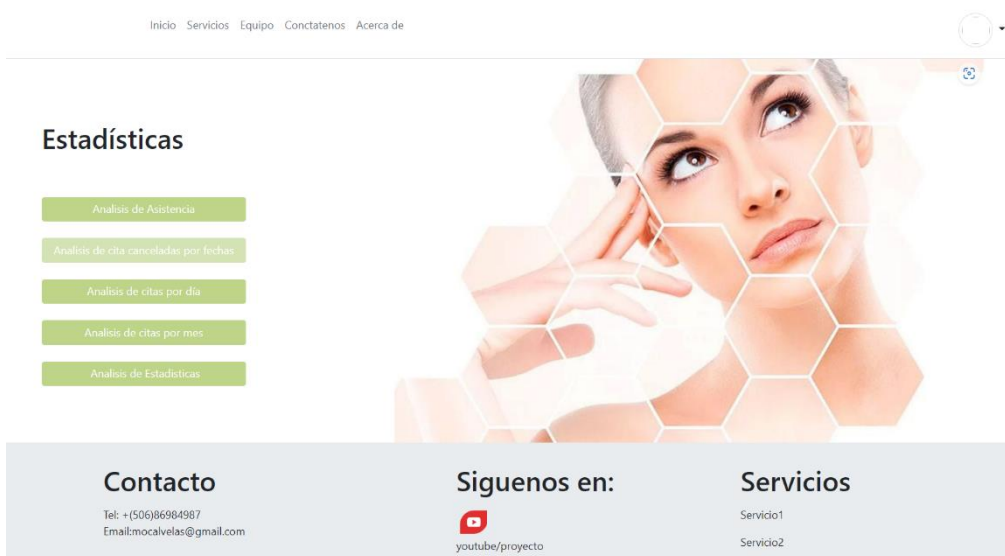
Inicio Servicios Equipo Conctatenos Acerca de

Estadísticas

Analisis de Asistencia

Analisis de cita canceladas por fechas

Analisis de citas por día

Analisis de citas por mes

Analisis de Estadisticas

Contacto

Tel: +(506)86984987
Email:mocalvelas@gmail.com

Siguenos en:

youtube/proyecto

Servicios

Servicio1

Servicio2